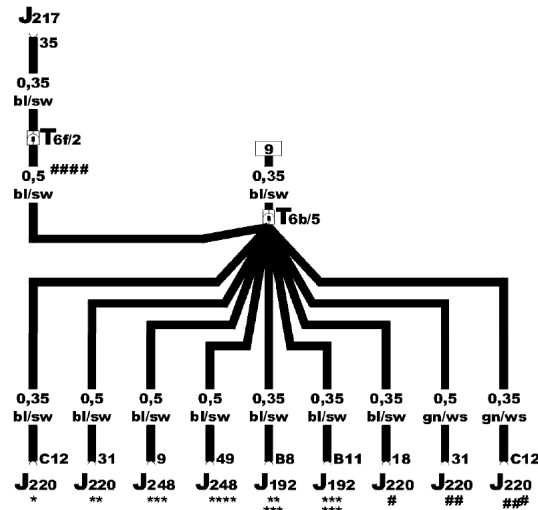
$J_{217}$

35

0,35
bl/sw

$T_{6f/2}$

0,5 ####
bl/sw

9

0,35
bl/sw

$T_{6b/5}$

0,35
bl/sw
C12
$J_{220}$
*

0,5
bl/sw
31
$J_{220}$
**

0,5
bl/sw
9
$J_{248}$
***

0,5
bl/sw
49
$J_{248}$
****

0,35
bl/sw
B8
$J_{192}$
**
***

0,35
bl/sw
B11
$J_{192}$
***
***

0,35
bl/sw
18
$J_{220}$
#

0,5
gn/ws
31
$J_{220}$
##

0,35
gn/ws
C12
$J_{220}$
###